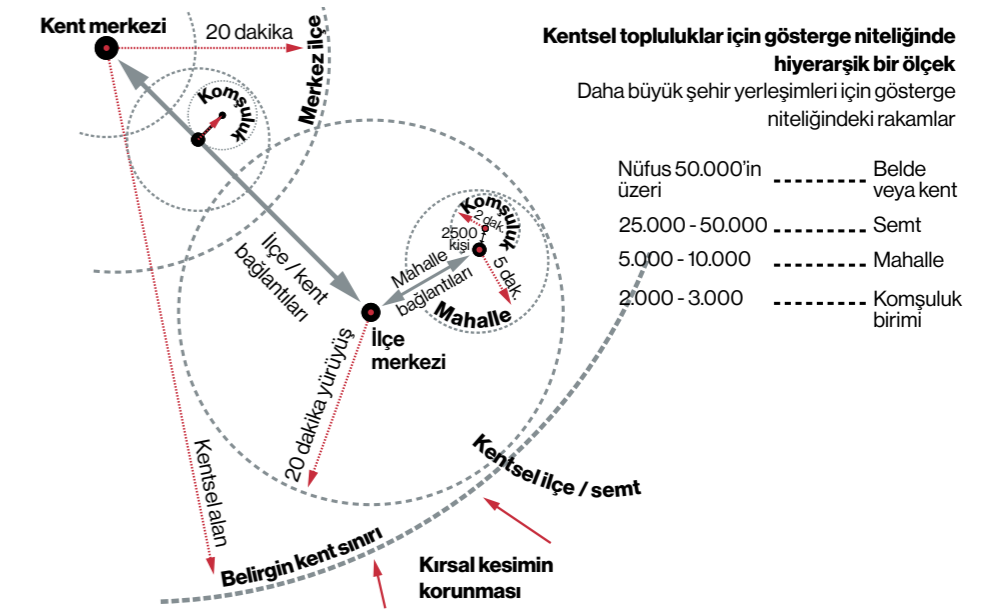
Kent merkezi

20 dakika

Merkez ilçe

Komşuluk

Kentsel topluluklar için gösterge niteliğinde hiyerarşik bir ölçek

Daha büyük şehir yerleşimleri için gösterge niteliğindeki rakamlar

| | |
|---|---|
| Nüfus 50.000'in üzeri | Belde veya kent |
| 25.000 - 50.000 | Semt |
| 5.000 - 10.000 | Mahalle |
| 2.000 - 3.000 | Komşuluk birimi |

Komşuluk

2 dak.

2500 kişi

5 dak.

Mahalle bağlantıları

Mahalle

İlçe / kent bağlantıları

İlçe merkezi

20 dakika yürüyüş

Kentsel alan

Kentsel ilçe / semt

Belirgin kent sınırı

Kırsal kesimin korunması